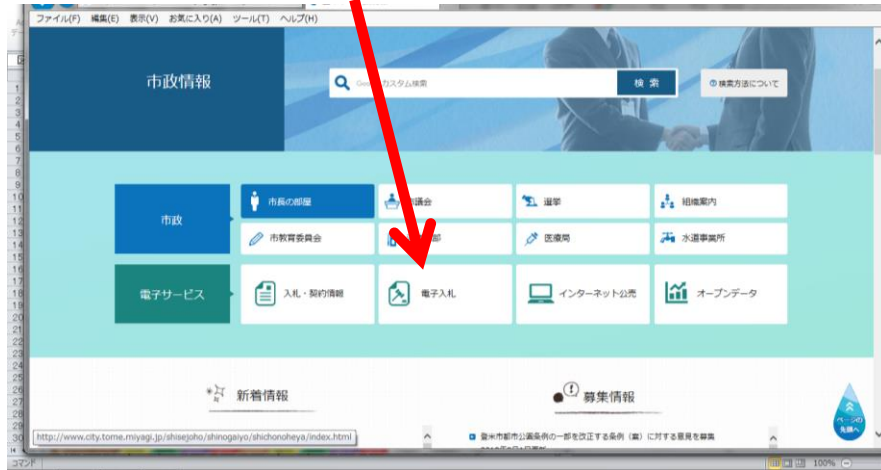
ファイル(F) 編集(E) 表示(V) お気に入り(A) ツール(T) ヘルプ(H)

市政情報

Google カスタム検索

検索

検索方法について

市政

市長の部屋

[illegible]議会

選挙

組織案内

市教育委員会

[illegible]部

医療局

水道事業所

電子サービス

入札・契約情報

電子入札

インターネット公売

オープンデータ

新着情報

募集情報

登米市都市公園条例の一部を改正する条例（案）に対する意見を募集

ページの先頭へ

http://www.city.tome.miyagi.jp/shisejoho/shinogaiyo/shichonoheya/index.html

コマンド

100%